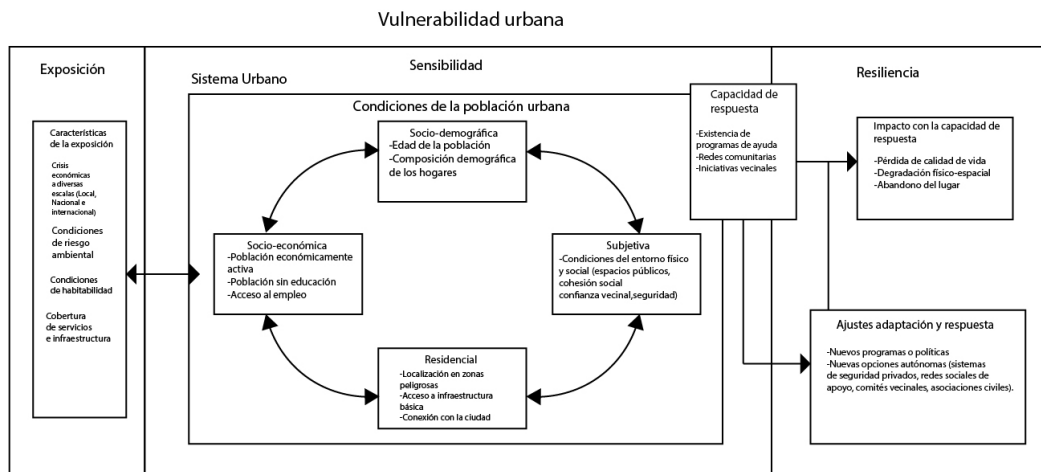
Vulnerabilidad urbana

Exposición

Características de la exposición

Crisis económicas a diversas escalas (Local, Nacional e internacional)

Condiciones de riesgo ambiental

Condiciones de habitabilidad

Cobertura de servicios e infraestructura

Sensibilidad

Sistema Urbano

Condiciones de la población urbana

Socio-demográfica
-Edad de la población
-Composición demográfica de los hogares

Socio-económica
-Población económicamente activa
-Población sin educación
-Acceso al empleo

Subjetiva
-Condiciones del entorno físico y social (espacios públicos, cohesión social confianza vecinal,seguridad)

Residencial
-Localización en zonas peligrosas
-Acceso a infraestructura básica
-Conexión con la ciudad

Capacidad de respuesta

-Existencia de programas de ayuda
-Redes comunitarias
-Iniciativas vecinales

Resiliencia

Impacto con la capacidad de respuesta

-Pérdida de calidad de vida
-Degradación físico-espacial
-Abandono del lugar

Ajustes adaptación y respuesta

-Nuevos programas o políticas
-Nuevas opciones autónomas (sistemas de seguridad privados, redes sociales de apoyo, comités vecinales, asociaciones civiles).